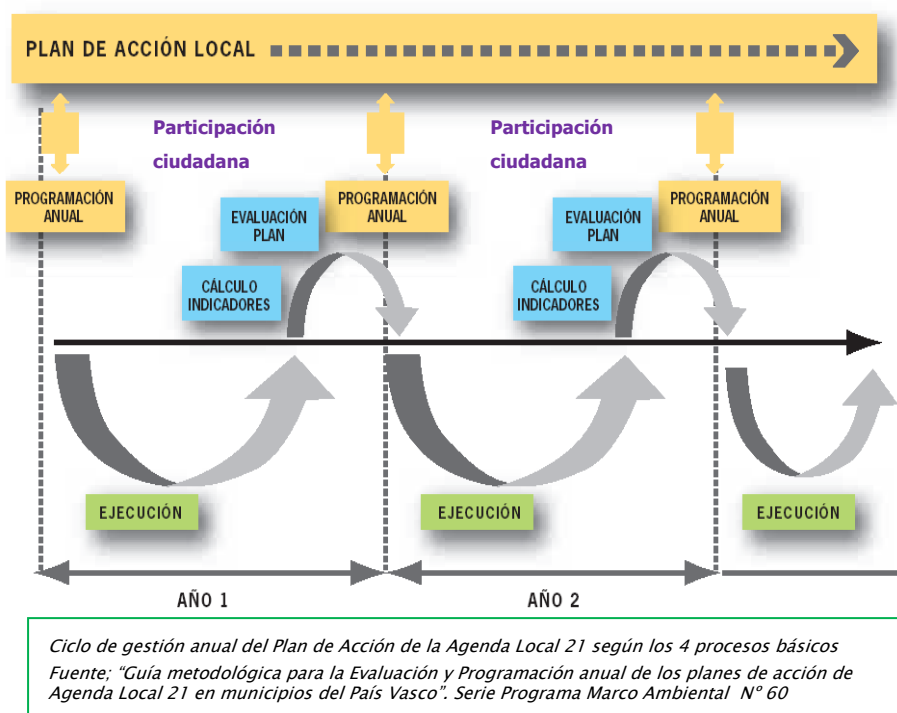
PLAN DE ACCIÓN LOCAL

Participación ciudadana

Participación ciudadana

PROGRAMACIÓN ANUAL

EVALUACIÓN PLAN

PROGRAMACIÓN ANUAL

EVALUACIÓN PLAN

PROGRAMACIÓN ANUAL

CÁLCULO INDICADORES

CÁLCULO INDICADORES

EJECUCIÓN

EJECUCIÓN

EJECUCIÓN

AÑO 1

AÑO 2

Ciclo de gestión anual del Plan de Acción de la Agenda Local 21 según los 4 procesos básicos
Fuente; "Guía metodológica para la Evaluación y Programación anual de los planes de acción de Agenda Local 21 en municipios del País Vasco". Serie Programa Marco Ambiental Nº 60